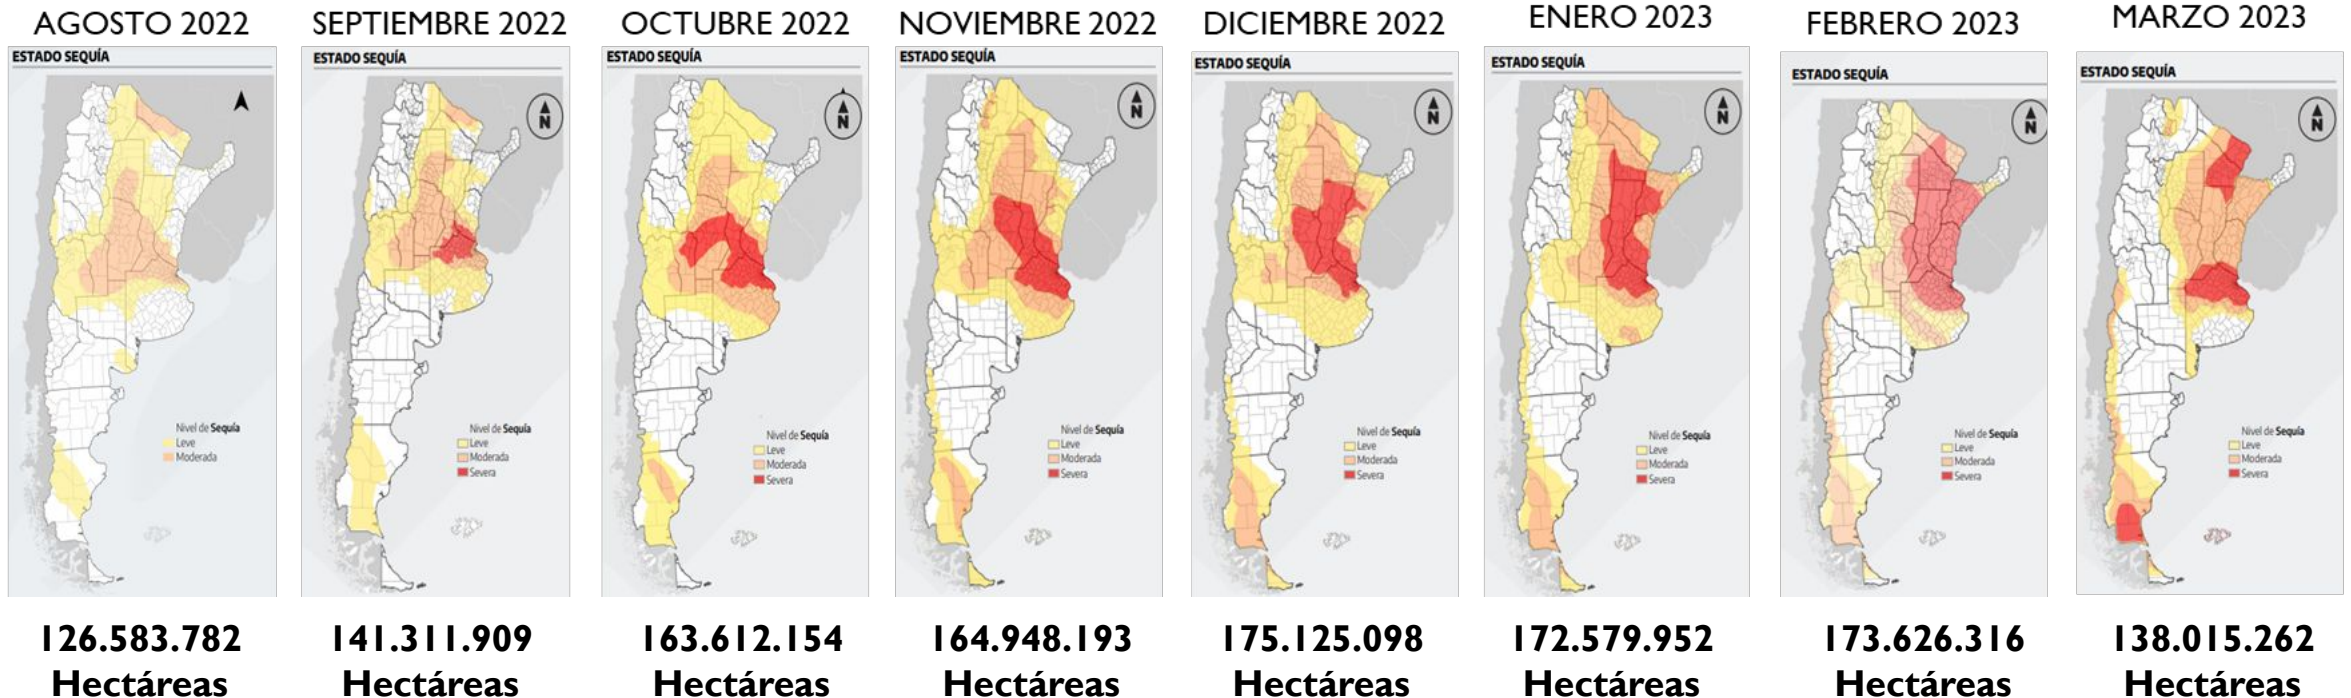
AGOSTO 2022

ESTADO SEQUÍA

Nivel de Sequía
Leve
Moderada

126.583.782 Hectáreas

SEPTIEMBRE 2022

ESTADO SEQUÍA

N

Nivel de Sequía
Leve
Moderada
Severa

141.311.909 Hectáreas

OCTUBRE 2022

ESTADO SEQUÍA

N

Nivel de Sequía
Leve
Moderada
Severa

163.612.154 Hectáreas

NOVIEMBRE 2022

ESTADO SEQUÍA

N

Nivel de Sequía
Leve
Moderada
Severa

164.948.193 Hectáreas

DICIEMBRE 2022

ESTADO SEQUÍA

N

Nivel de Sequía
Leve
Moderada
Severa

175.125.098 Hectáreas

ENERO 2023

ESTADO SEQUÍA

N

Nivel de Sequía
Leve
Moderada
Severa

172.579.952 Hectáreas

FEBRERO 2023

ESTADO SEQUÍA

N

Nivel de Sequía
Leve
Moderada
Severa

173.626.316 Hectáreas

MARZO 2023

ESTADO SEQUÍA

N

Nivel de Sequía
Leve
Moderada
Severa

138.015.262 Hectáreas